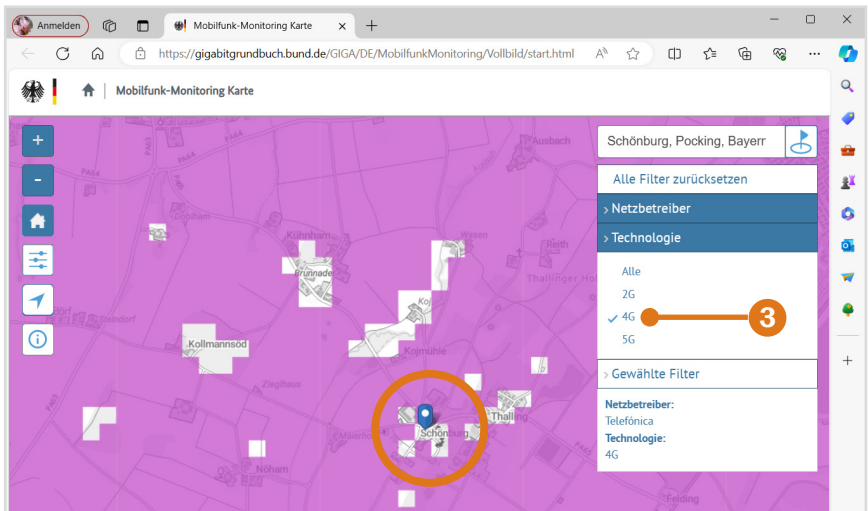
Anmelden
Mobilfunk-Monitoring Karte
https://gigabitgrundbuch.bund.de/GIGA/DE/MobilfunkMonitoring/Vollbild/start.html

Mobilfunk-Monitoring Karte

+
-

Schönburg, Pocking, Bayerr
Alle Filter zurücksetzen
Netzbetreiber
Technologie
Alle
2G
4G
5G
3
Gewählte Filter
Netzbetreiber:
Telefónica
Technologie:
4G

Ausbach
Kühnham
Brunnader
Wesen
Reith
Thallinger Hof
Kollmannsöd
Kojmühle
Ziegelhaus
Schönburg
Thalling
Noham
Feiding